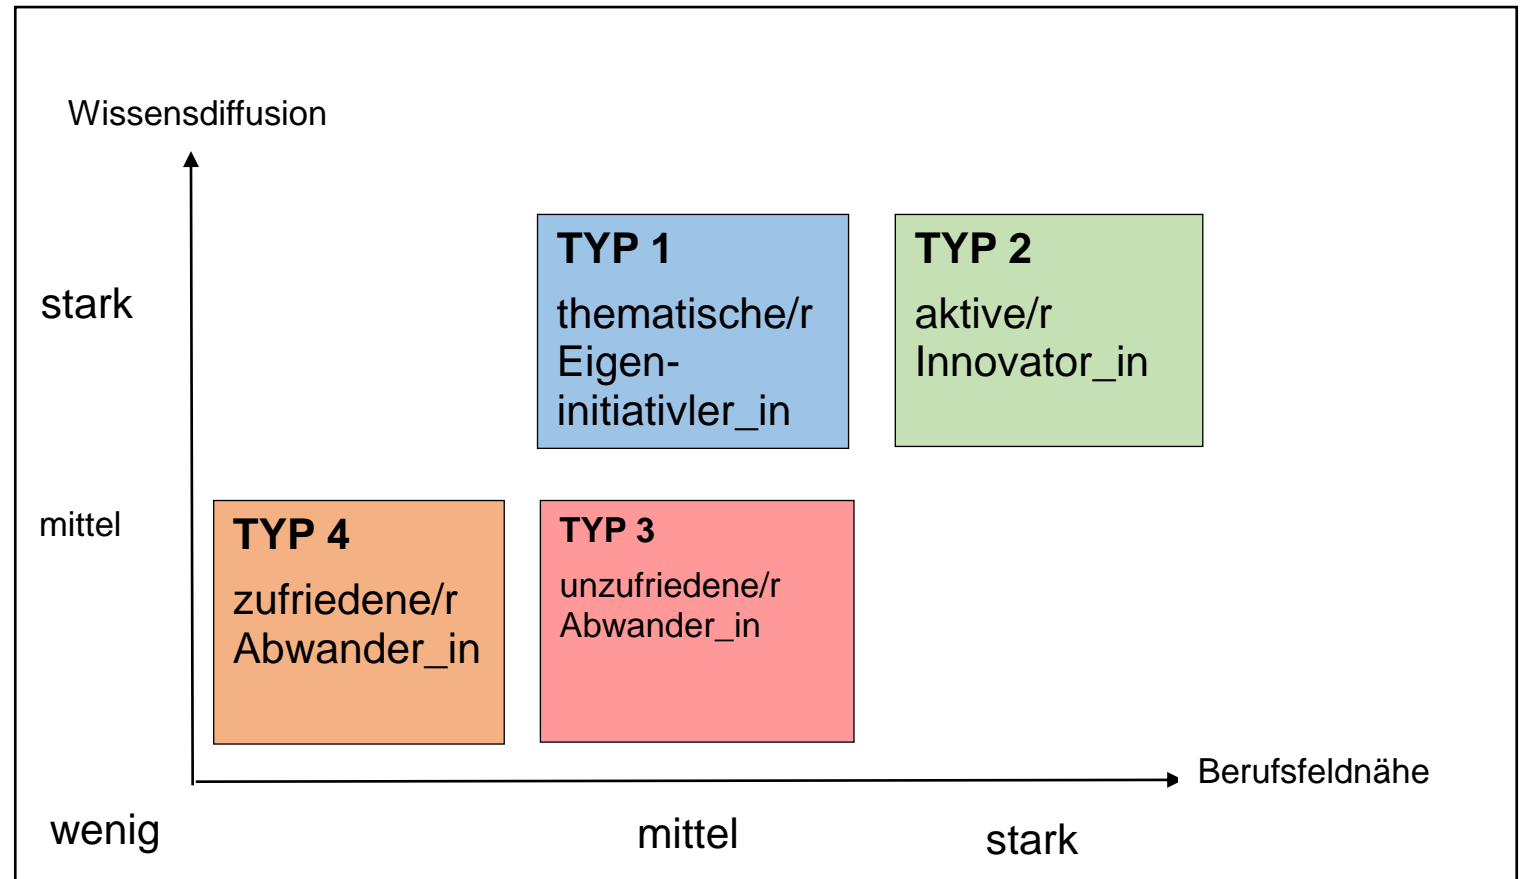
Wissensdiffusion

stark

TYP 1
thematische/r Eigen-initiativler_in

TYP 2
aktive/r Innovator_in

mittel

TYP 4
zufriedene/r Abwander_in

TYP 3
unzufriedene/r Abwander_in

Berufsfeldnähe

wenig

mittel

stark